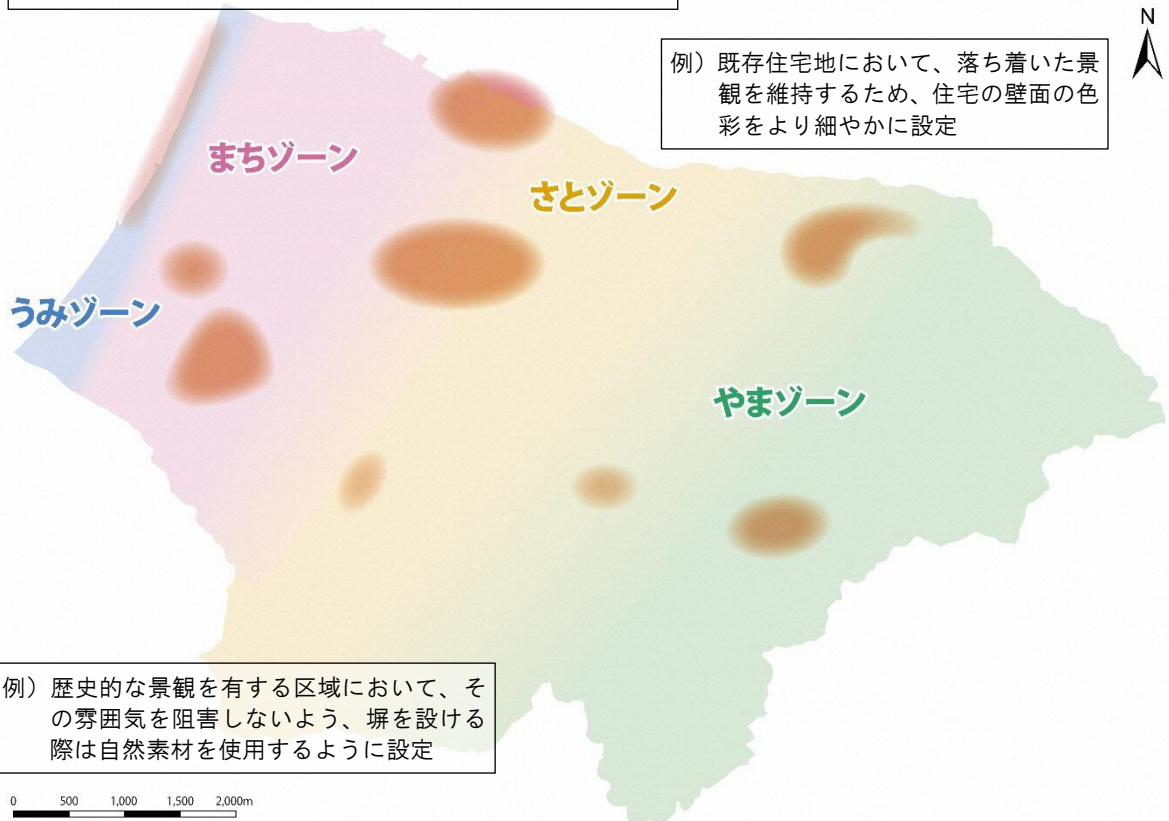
N

例）既存住宅地において、落ち着いた景観を維持するため、住宅の壁面の色彩をより細やかに設定

まちゾーン

さとゾーン

うみゾーン

やまゾーン

例）歴史的な景観を有する区域において、その雰囲気を阻害しないよう、塀を設ける際は自然素材を使用するように設定

0 500 1,000 1,500 2,000m